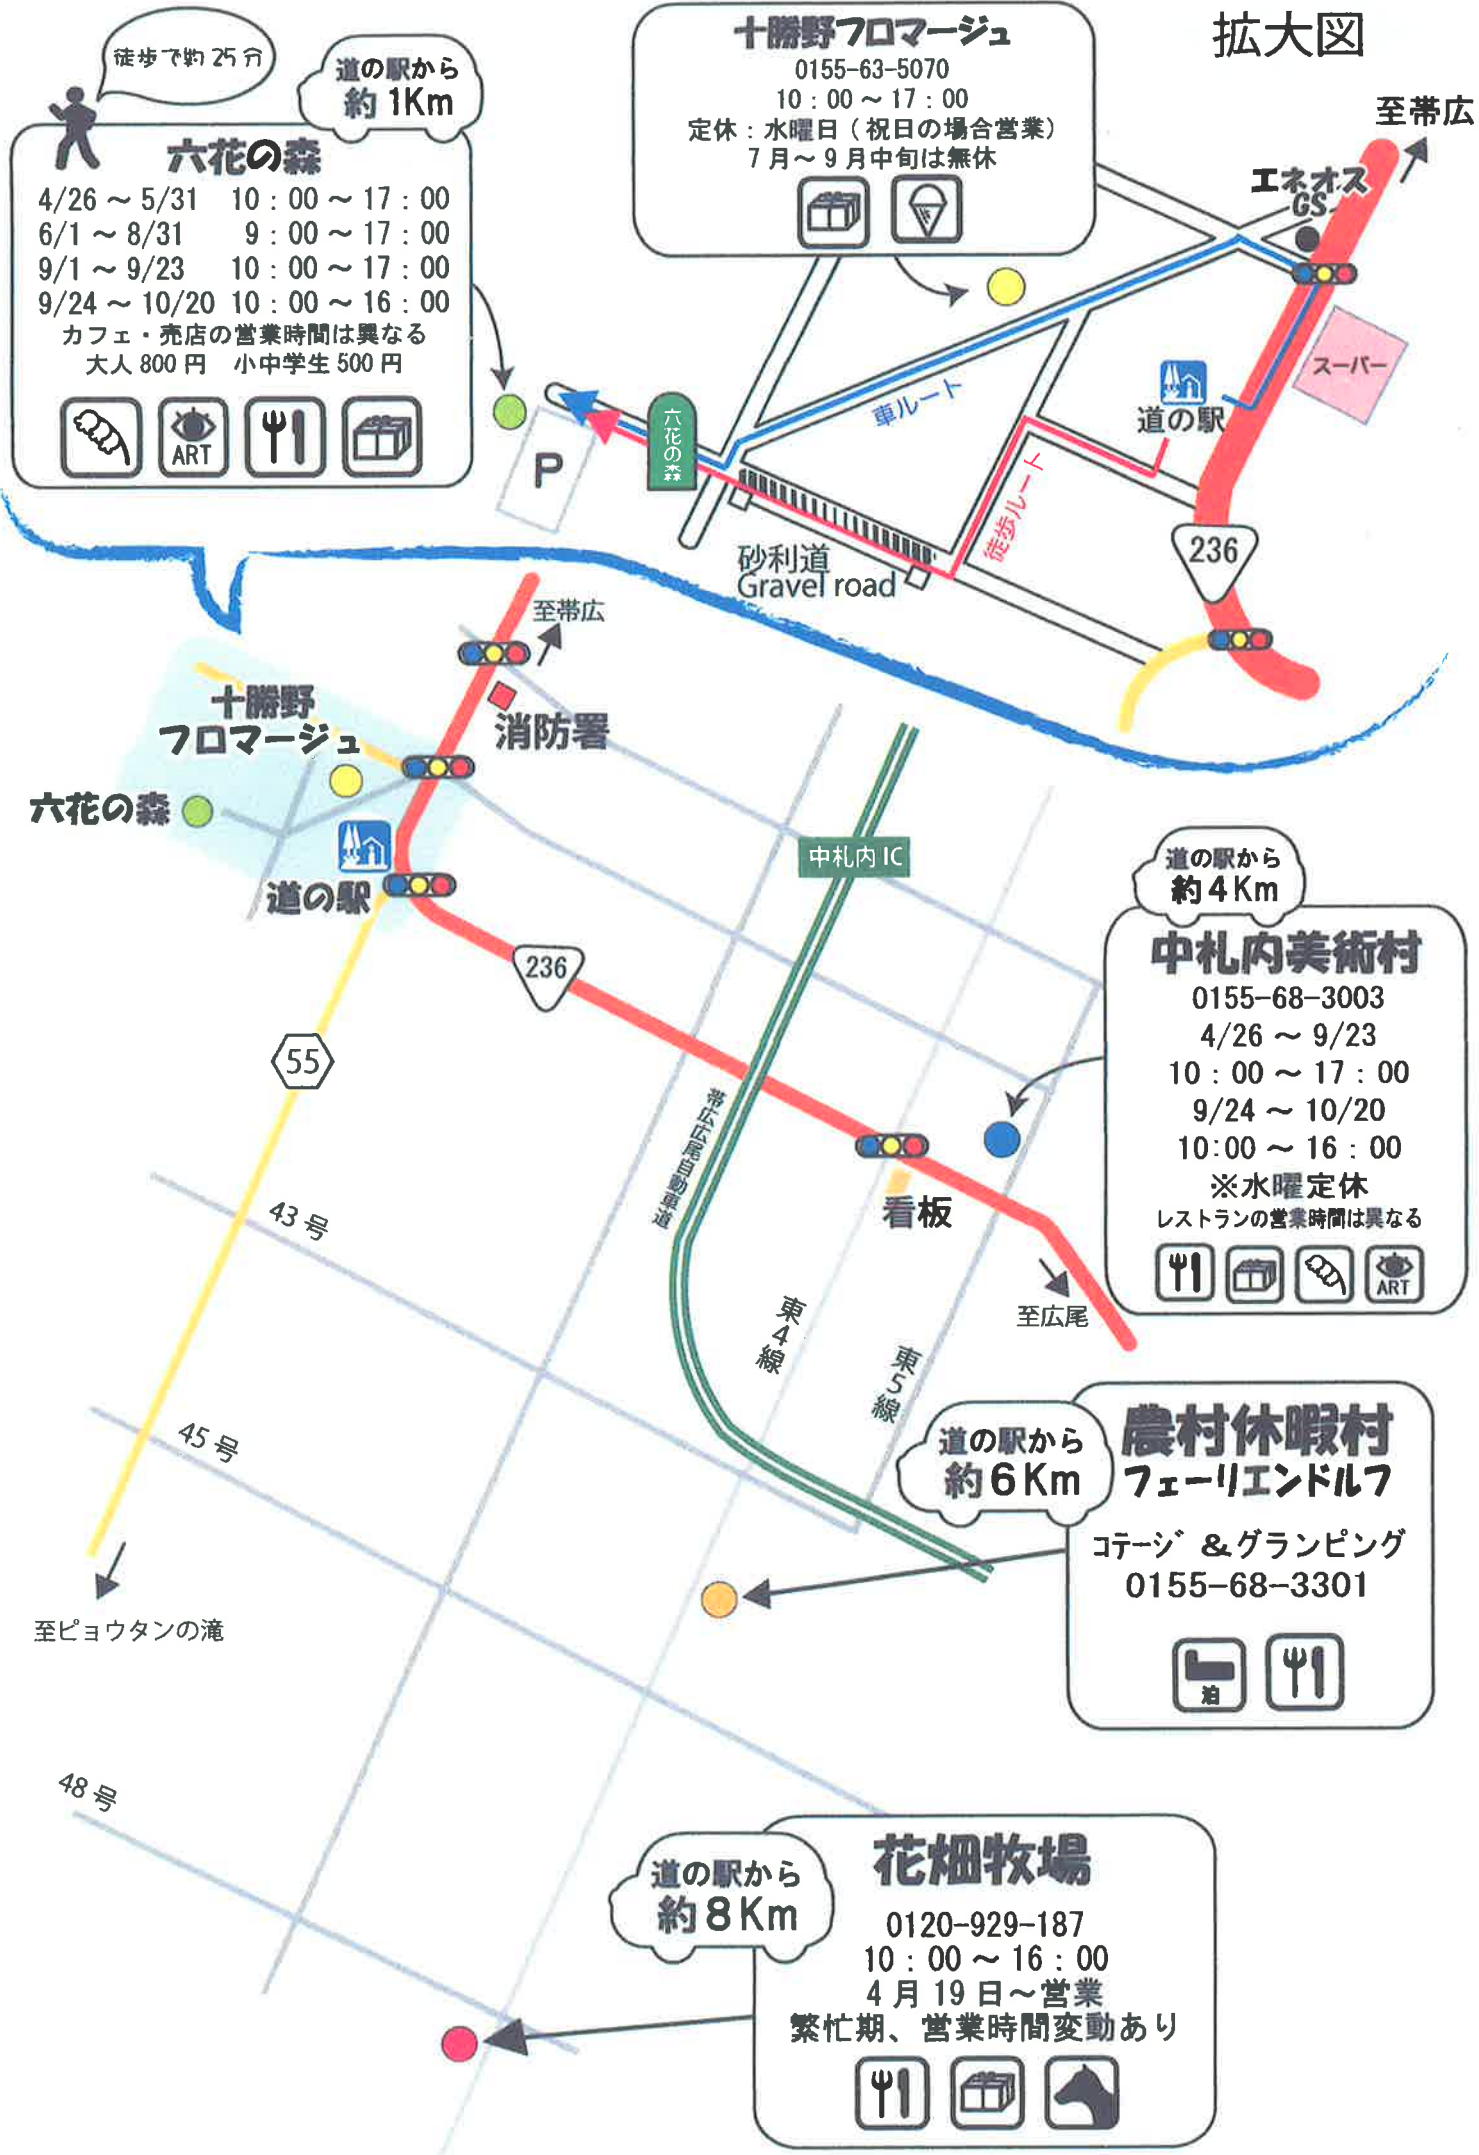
徒歩で約25分

道の駅から
約1Km

六花の森
4/26 ～ 5/31　10：00 ～ 17：00
6/1 ～ 8/31　9：00 ～ 17：00
9/1 ～ 9/23　10：00 ～ 17：00
9/24 ～ 10/20　10：00 ～ 16：00
カフェ・売店の営業時間は異なる
大人 800 円　小中学生 500 円

ART

十勝野フロマージュ
0155-63-5070
10：00 ～ 17：00
定休：水曜日（祝日の場合営業）
7 月～ 9 月中旬は無休

拡大図

至帯広

エネオス GS

スーパー

道の駅

車ルート

徒歩ルート

六花の森

P

砂利道
Gravel road

236

至帯広

消防署

十勝野
フロマージュ

六花の森

道の駅

中札内 IC

236

55

帯広広尾自動車道

看板

至広尾

43 号

45 号

東4線

東5線

48 号

至ピョウタンの滝

道の駅から
約4Km

中札内美術村
0155-68-3003
4/26 ～ 9/23
10：00 ～ 17：00
9/24 ～ 10/20
10:00 ～ 16：00
※水曜定休
レストランの営業時間は異なる

ART

道の駅から
約6Km

農村休暇村
フェーリエンドルフ
コテージ &グランピング
0155-68-3301

泊

道の駅から
約8Km

花畑牧場
0120-929-187
10：00 ～ 16：00
4 月 19 日～営業
繁忙期、営業時間変動あり